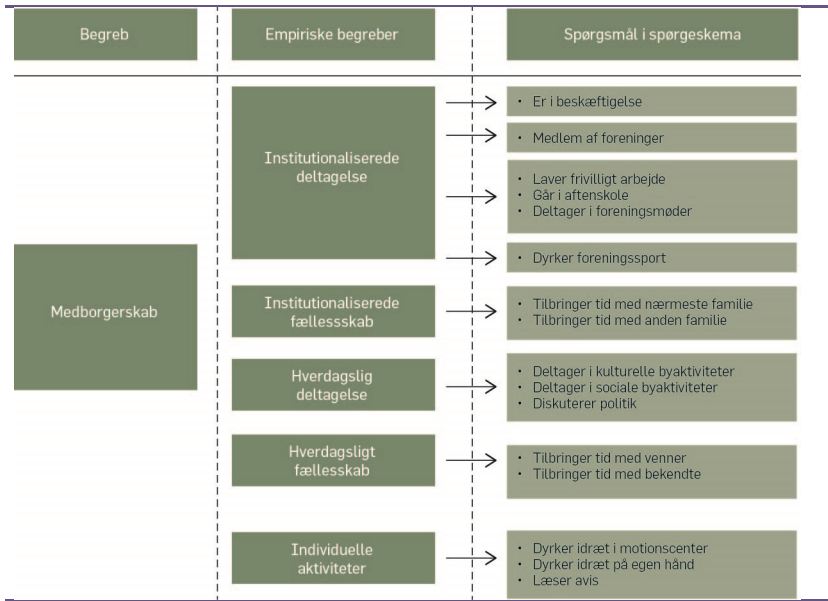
| Begreb | Empiriske begreber | Spørgsmål i spørgeskema |
|---|---|---|
| Medborgerskab | Institutionaliserede deltagelse | • Er i beskæftigelse |
| | | • Medlem af foreninger |
| | | • Laver frivilligt arbejde • Går i aftenskole • Deltager i foreningsmøder |
| | | • Dyrker foreningssport |
| | Institutionaliserede fællessskab | • Tilbringer tid med nærmeste familie • Tilbringer tid med anden familie |
| | Hverdagslig deltagelse | • Deltager i kulturelle byaktiviteter • Deltager i sociale byaktiviteter • Diskuterer politik |
| | Hverdagsligt fællesskab | • Tilbringer tid med venner • Tilbringer tid med bekendte |
| | Individuelle aktiviteter | • Dyrker idræt i motionscenter • Dyrker idræt på egen hånd • Læser avis |